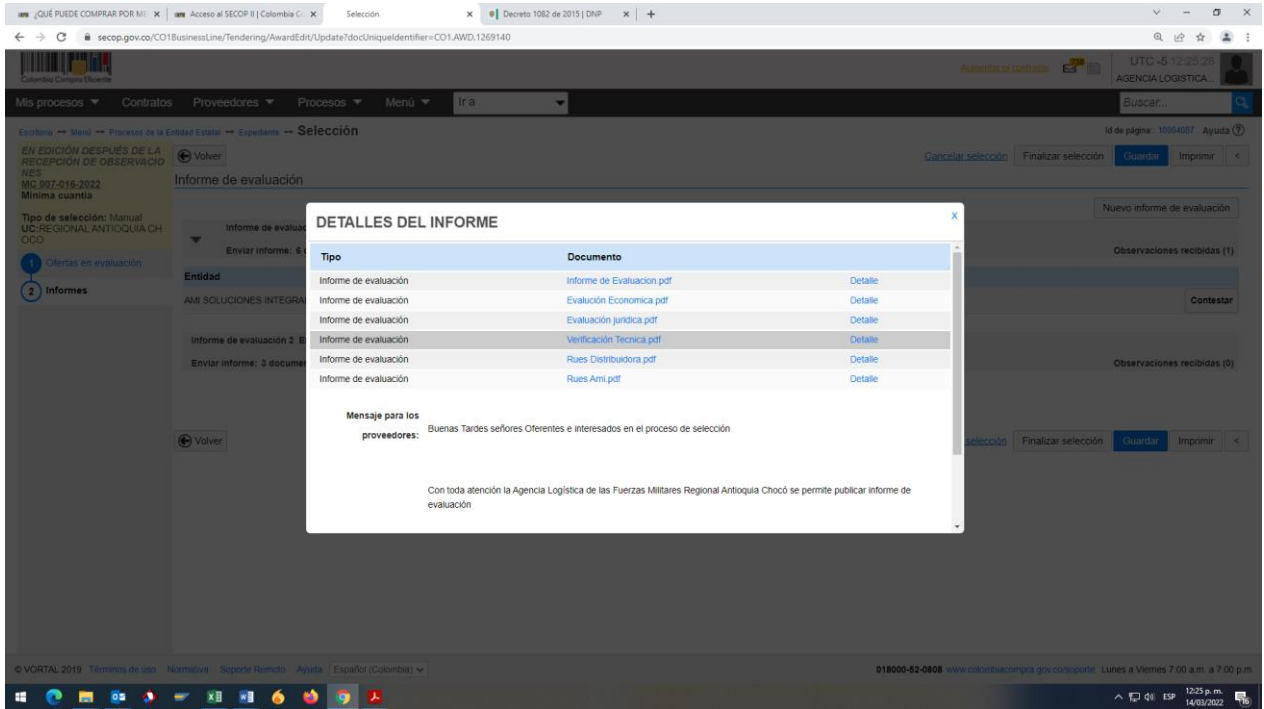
¿QUÉ PUEDE COMPRAR POR ME × | Acceso al SECOP II | Colombia C × | Selección × | Decreto 1082 de 2015 | DNP × | +

secop.gov.co/CO1BusinessLine/Tendering/AwardEdit/Update?docUniqueIdentifier=CO1.AWD.1269140

Colombia Compra Eficiente

Aumentar el contraste

UTC -5 12:25:28
AGENCIA LOGISTICA...

Mis procesos ▼ Contratos Proveedores ▼ Procesos ▼ Menú ▼ Ir a

Buscar...

Escritorio → Menú → Procesos de la Entidad Estatal → Expediente → Selección

Id de página:: 10004087 Ayuda

EN EDICIÓN DESPUÉS DE LA RECEPCIÓN DE OBSERVACIONES
MC 007-016-2022
Mínima cuantía

Tipo de selección: Manual
UC:REGIONAL ANTIOQUIA CHOCO

1 Ofertas en evaluación
2 Informes

Volver

Informe de evaluación

Cancelar selección Finalizar selección Guardar Imprimir <

Nuevo informe de evaluación

Informe de evaluac
Enviar informe: 6

Observaciones recibidas (1)

Entidad
AMI SOLUCIONES INTEGRA

Contestar

Informe de evaluación 2 E
Enviar informe: 3 documen

Observaciones recibidas (0)

Volver

selección Finalizar selección Guardar Imprimir <

DETALLES DEL INFORME

| Tipo | Documento | |
|---|---|---|
| Informe de evaluación | Informe de Evaluacion.pdf | Detalle |
| Informe de evaluación | Evalución Economica.pdf | Detalle |
| Informe de evaluación | Evaluación juridica.pdf | Detalle |
| Informe de evaluación | Verificación Tecnica.pdf | Detalle |
| Informe de evaluación | Rues Distribuidora.pdf | Detalle |
| Informe de evaluación | Rues Ami.pdf | Detalle |

Mensaje para los proveedores: Buenas Tardes señores Oferentes e interesados en el proceso de selección

Con toda atención la Agencia Logística de las Fuerzas Militares Regional Antioquia Chocó se permite publicar informe de evaluación

© VORTAL 2019 Términos de uso Normativa Soporte Remoto Ayuda Español (Colombia)

018000-52-0808 www.colombiacompra.gov.co/soporte Lunes a Viernes 7:00 a.m. a 7:00 p.m.

ESP 12:25 p. m. 14/03/2022